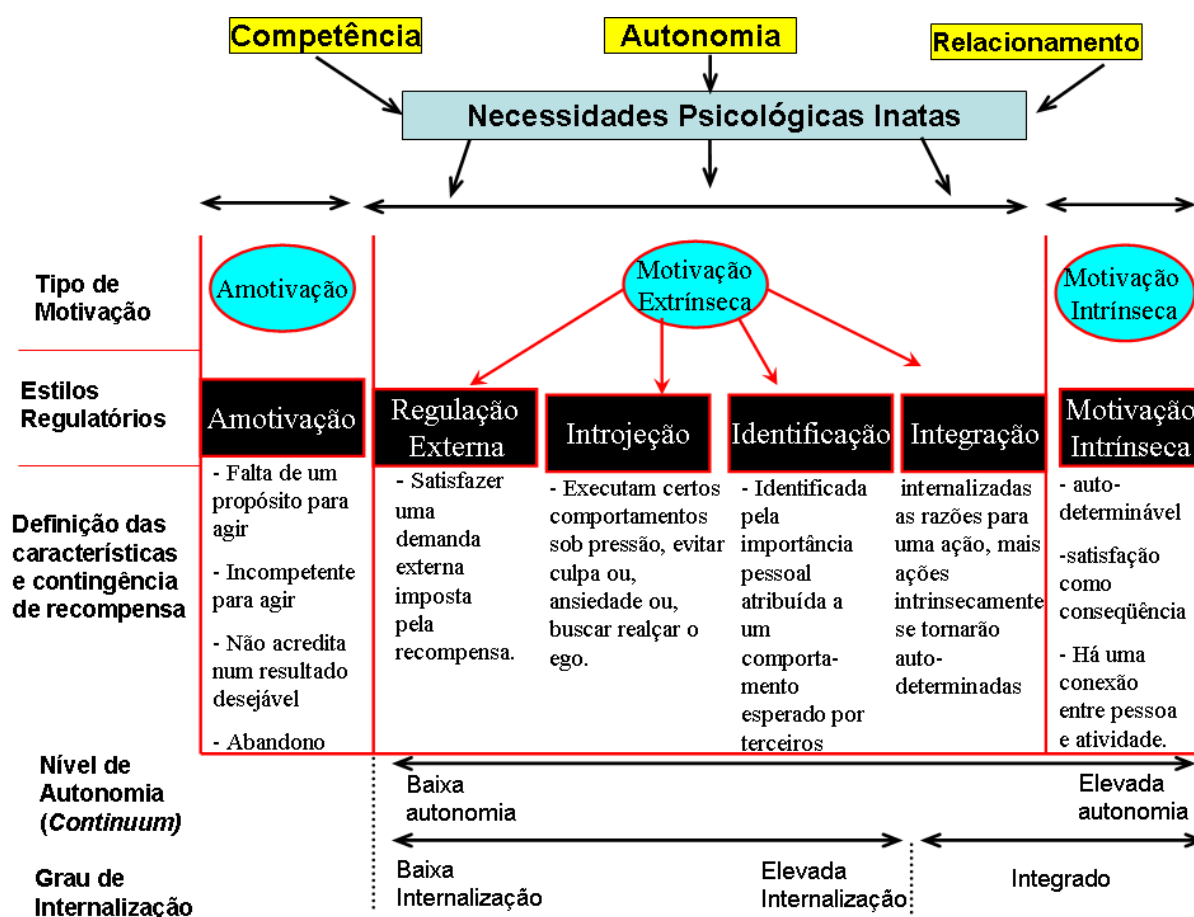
Competência

Autonomia

Relacionamento

Necessidades Psicológicas Inatas

Tipo de Motivação

Amotivação

Motivação Extrínseca

Motivação Intrínseca

Estilos Regulatórios

Amotivação

Regulação Externa

Introjeção

Identificação

Integração

Motivação Intrínseca

Definição das características e contingência de recompensa

- Falta de um propósito para agir

- Incompetente para agir

- Não acredita num resultado desejável

- Abandono

- Satisfazer uma demanda externa imposta pela recompensa.

- Executam certos comportamentos sob pressão, evitar culpa ou, ansiedade ou, buscar realçar o ego.

- Identificada pela importância pessoal atribuída a um comportamento esperado por terceiros

internalizadas as razões para uma ação, mais ações intrinsecamente se tornarão auto-determinadas

- auto-determinável

-satisfação como conseqüência

- Há uma conexão entre pessoa e atividade.

Nível de Autonomia (Continuum)

Baixa autonomia

Elevada autonomia

Grau de Internalização

Baixa Internalização

Elevada Internalização

Integrado